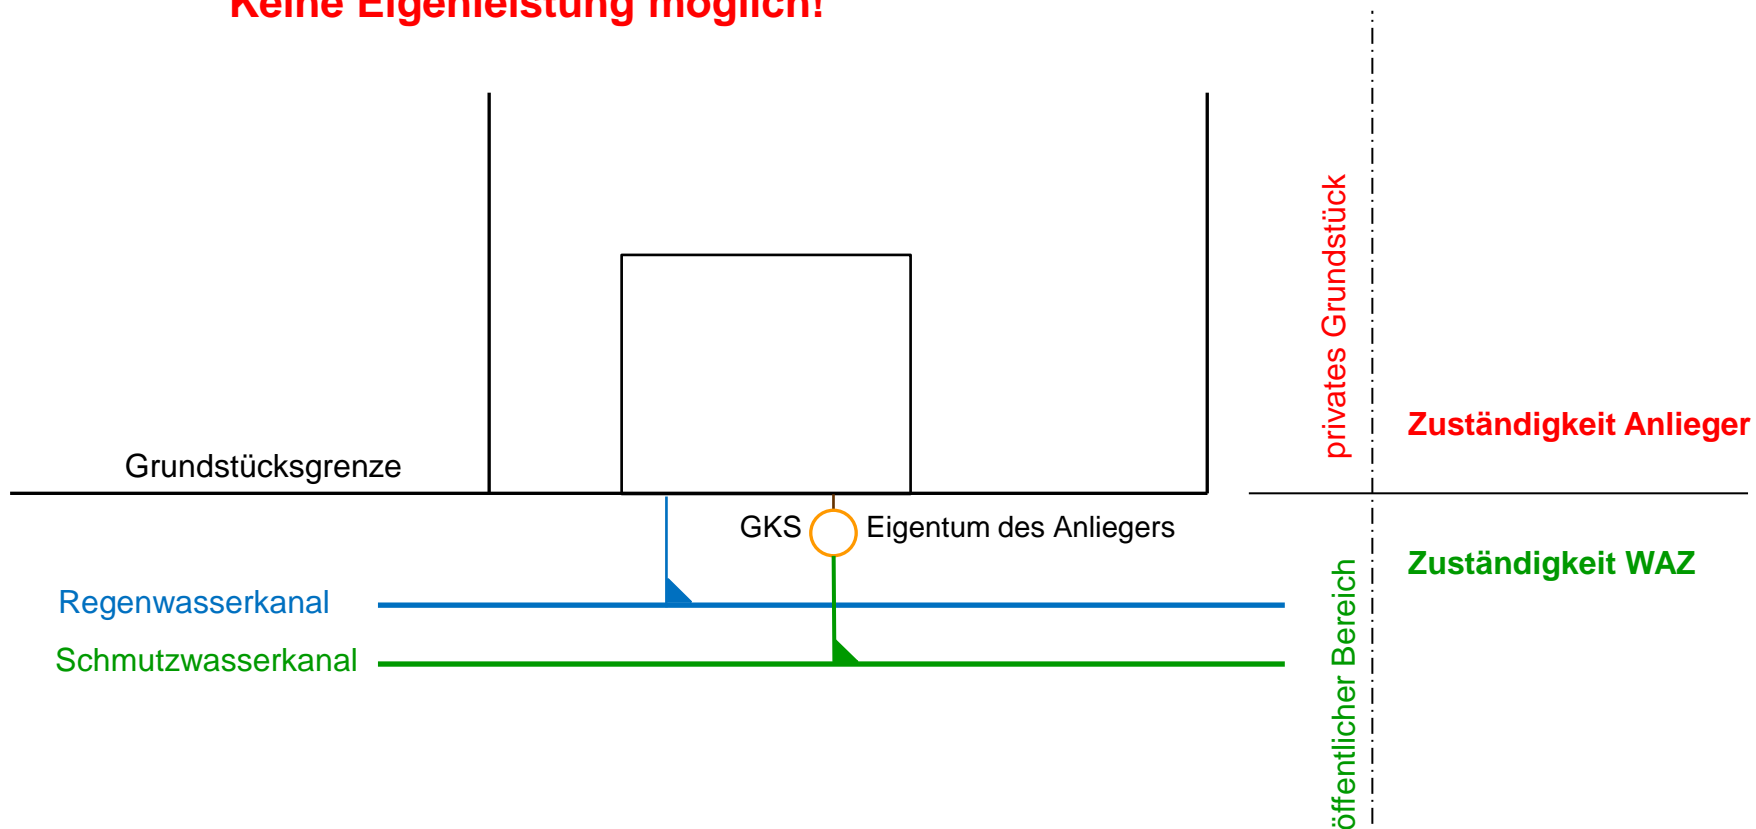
Keine Eigenleistung möglich!

privates Grundstück

Zuständigkeit Anlieger

Grundstücksgrenze

GKS

Eigentum des Anliegers

Zuständigkeit WAZ

Regenwasserkanal

Schmutzwasserkanal

öffentlicher Bereich